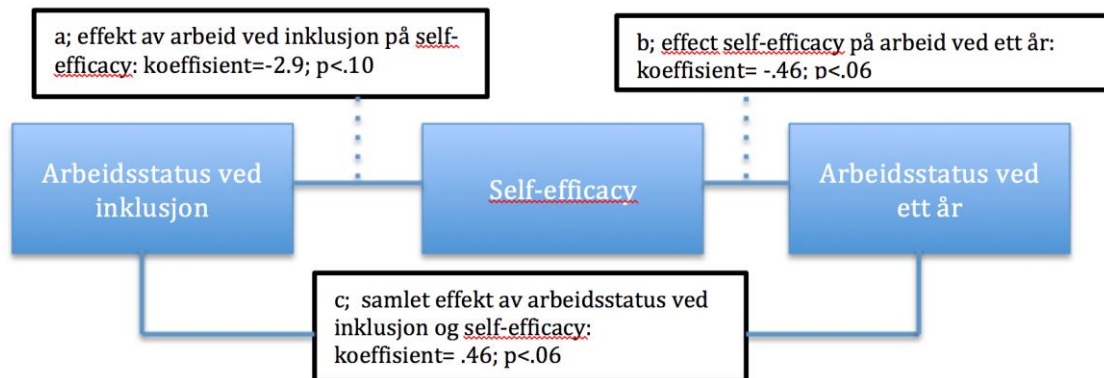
a; effekt av arbeid ved inklusjon på self-efficacy: koeffisient=-2.9; p<.10

b; effect self-efficacy på arbeid ved ett år: koeffisient= -.46; p<.06

Arbeidsstatus ved inklusjon

Self-efficacy

Arbeidsstatus ved ett år

c; samlet effekt av arbeidsstatus ved inklusjon og self-efficacy: koeffisient= .46; p<.06